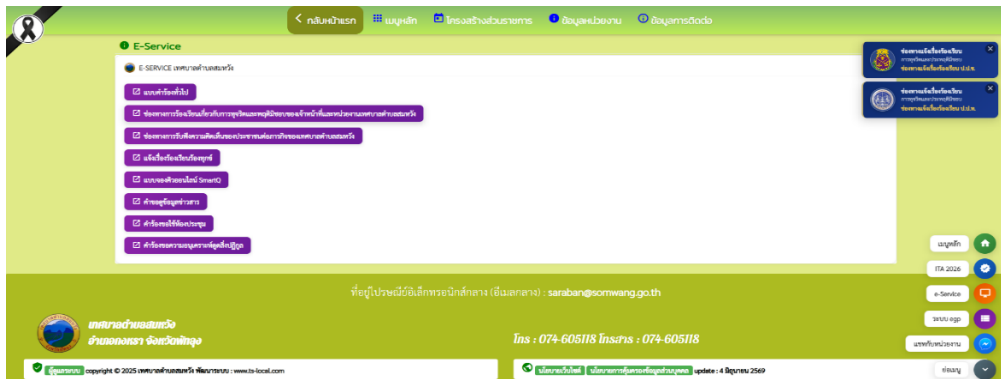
กลับหน้าแรก · เมนูหลัก · โครงสร้างส่วนราชการ · ข้อมูลหน่วยงาน · ข้อมูลการติดต่อ

E-Service

E-SERVICE เทศบาลตำบลสมหวัง

แบบคำร้องทั่วไป

ช่องทางการร้องเรียนเกี่ยวกับการทุจริตและประพฤติมิชอบของเจ้าหน้าที่ของหน่วยงานเทศบาลตำบลสมหวัง

ช่องทางการรับฟังความคิดเห็นของประชาชนต่อการบริหารงานเทศบาลตำบลสมหวัง

แจ้งเรื่องร้องเรียนร้องทุกข์

แบบจองคิวออนไลน์ SmartQ

คำขอรู้ข้อมูลข่าวสาร

คำร้องขอใช้ห้องประชุม

คำร้องขอความอนุเคราะห์ดูดสิ่งปฏิกูล

ช่องทางแจ้งเรื่องร้องเรียน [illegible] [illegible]

ช่องทางแจ้งเรื่องร้องเรียน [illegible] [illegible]

เมนูหลัก

ITA 2026

e-Service

ระบบ egp

แชทกับหน่วยงาน

ที่อยู่ไปรษณีย์อิเล็กทรอนิกส์กลาง (อีเมลกลาง) : saraban@somwang.go.th

เทศบาลตำบลสมหวัง
อำเภอกงหรา จังหวัดพัทลุง

โทร : 074-605118 โทรสาร : 074-605118

ผู้ดูแลระบบ copyright © 2025 เทศบาลตำบลสมหวัง พัฒนาระบบ : www.ts-local.com

นโยบายเว็บไซต์ นโยบายการคุ้มครองข้อมูลส่วนบุคคล update : 4 มิถุนายน 2569

ช่องมนู